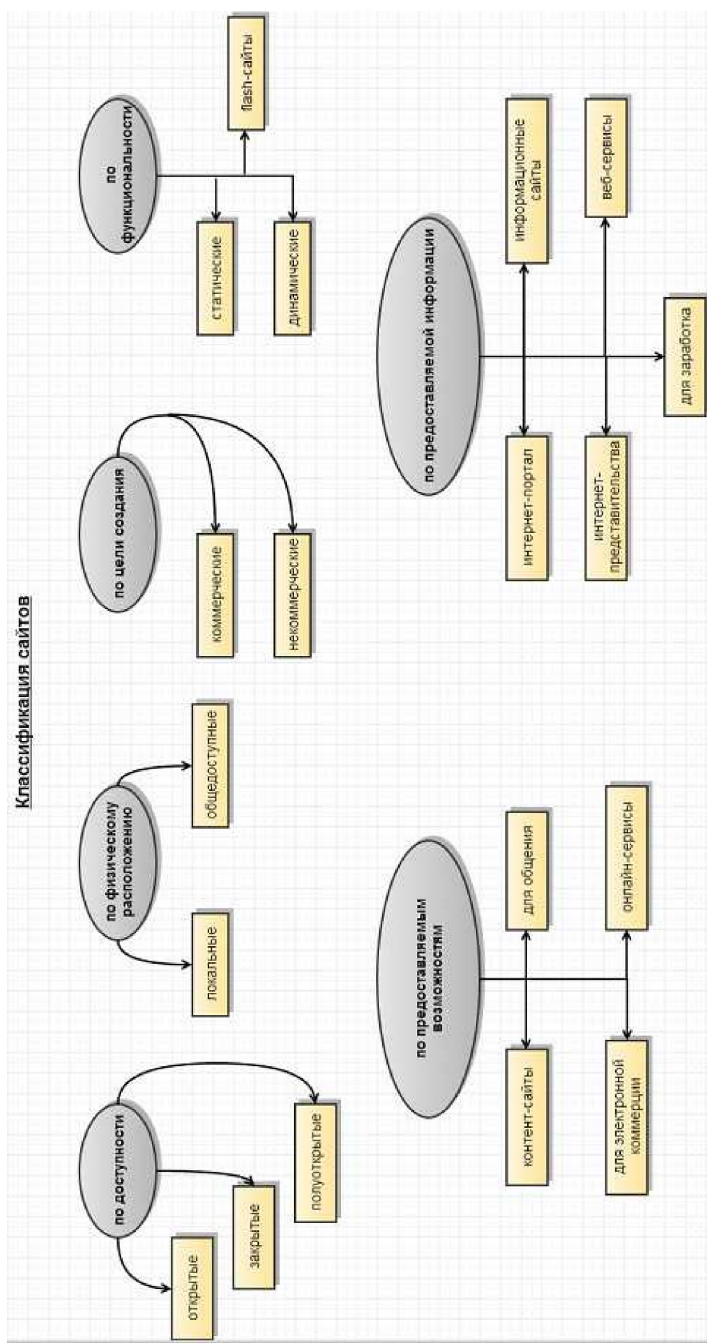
Классификация сайтов

по доступности
открытые
закрытые
полуоткрытые

по физическому расположению
локальные
общедоступные

по цели создания
коммерческие
некоммерческие

по функциональности
статические
динамические
flash-сайты

по предоставляемым возможностям
контент-сайты
для общения
для электронной коммерции
онлайн-сервисы

по предоставляемой информации
интернет-портал
информационные сайты
интернет-представительства
веб-сервисы
для заработка